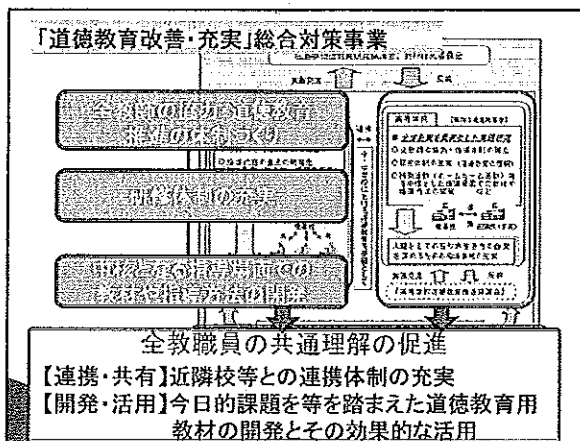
「道徳教育改善・充実」総合対策事業

全教師の協力な道徳教育
推進の体制づくり

研修体制の充実

指導方法の改善
教材や指導方法の開発

全教職員の共通理解の促進
【連携・共有】近隣校等との連携体制の充実
【開発・活用】今日的課題を等を踏まえた道徳教育用教材の開発とその効果的な活用